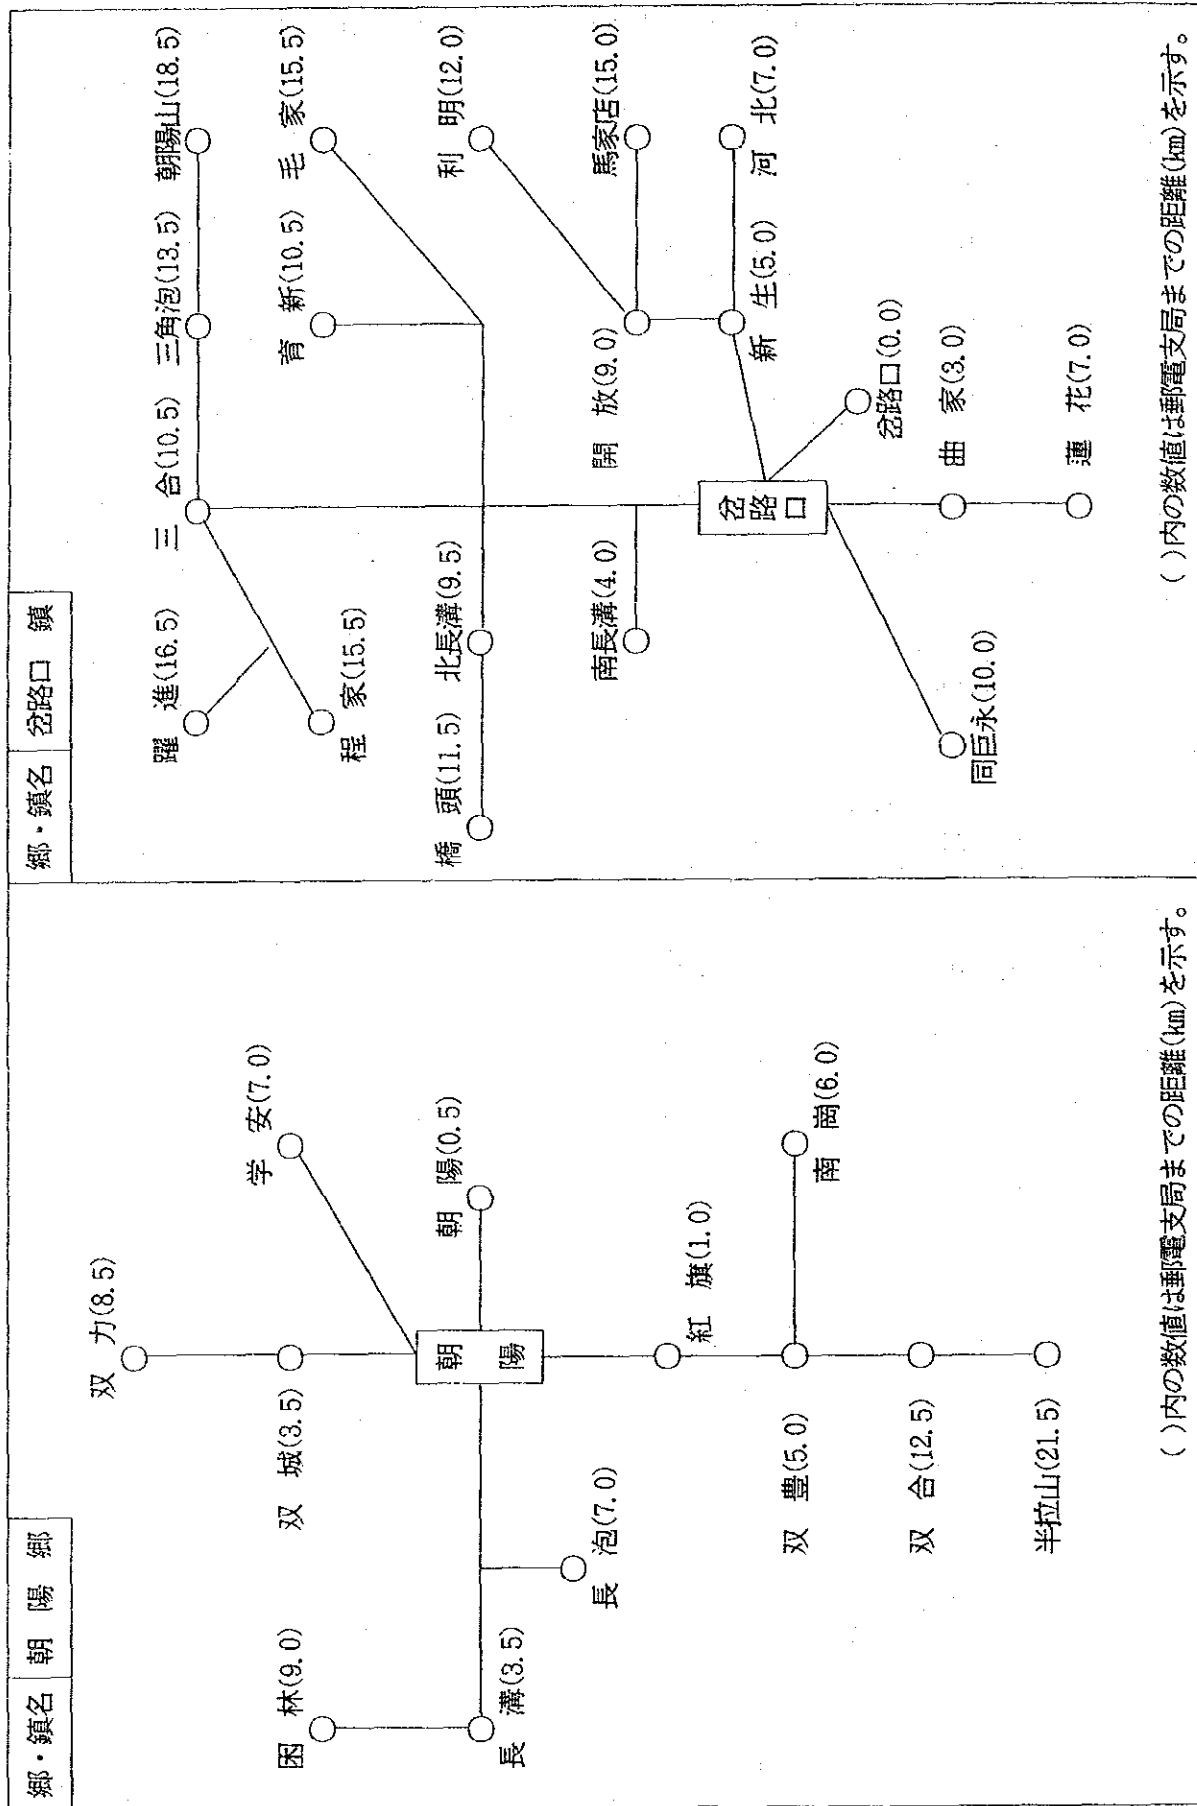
| 郷・鎮名 | 朝陽郷 |
|---|---|

双 力(8.5)
双 城(3.5)
学 安(7.0)
朝 陽(0.5)
朝陽
困 林(9.0)
長 溝(3.5)
長 泡(7.0)
紅 旗(1.0)
南 崗(6.0)
双 豊(5.0)
双 合(12.5)
半拉山(21.5)

( )内の数値は郵電支局までの距離(km)を示す。

| 郷・鎮名 | 岔路口鎮 |
|---|---|

朝陽山(18.5)
三角泡(13.5)
三 合(10.5)
躍 進(16.5)
程 家(15.5)
毛 家(15.5)
育 新(10.5)
北長溝(9.5)
橋 頭(11.5)
利 明(12.0)
馬家店(15.0)
河 北(7.0)
開 放(9.0)
新 生(5.0)
岔路口(0.0)
南長溝(4.0)
岔路口
曲 家(3.0)
蓮 花(7.0)
同巨永(10.0)

( )内の数値は郵電支局までの距離(km)を示す。